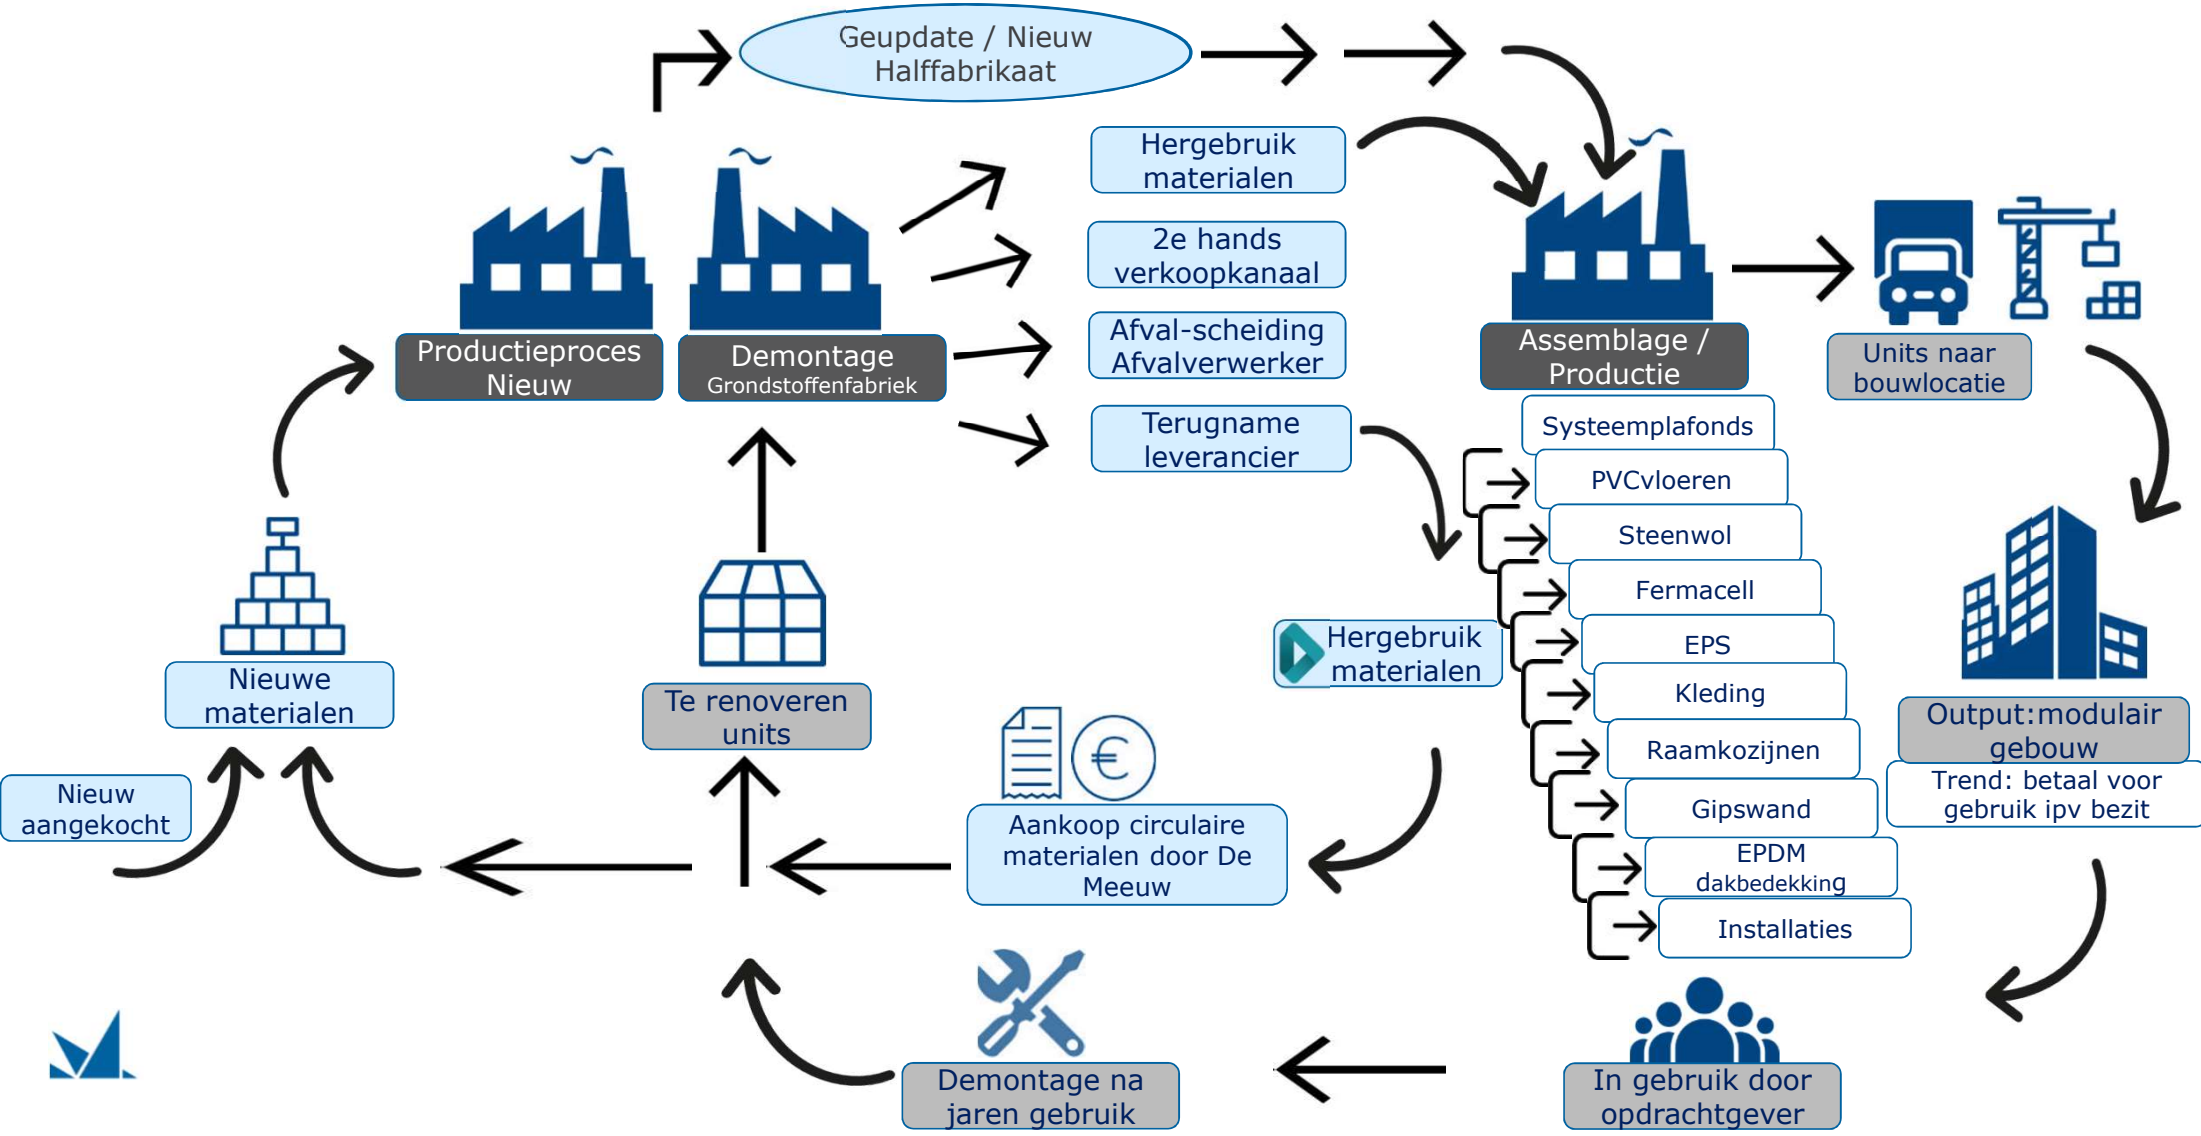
Geupdate / Nieuw Halffabrikaat

Hergebruik materialen

2e hands verkoopkanaal

Afval-scheiding Afvalverwerker

Terugname leverancier

Productieproces Nieuw

Demontage Grondstoffenfabriek

Assemblage / Productie

Units naar bouwlocatie

Systeemplafonds

PVCvloeren

Steenwol

Fermacell

EPS

Kleding

Raamkozijnen

Gipswand

EPDM dakbedekking

Installaties

Hergebruik materialen

Output:modulair gebouw

Trend: betaal voor gebruik ipv bezit

Nieuwe materialen

Te renoveren units

Nieuw aangekocht

Aankoop circulaire materialen door De Meeuw

Demontage na jaren gebruik

In gebruik door opdrachtgever